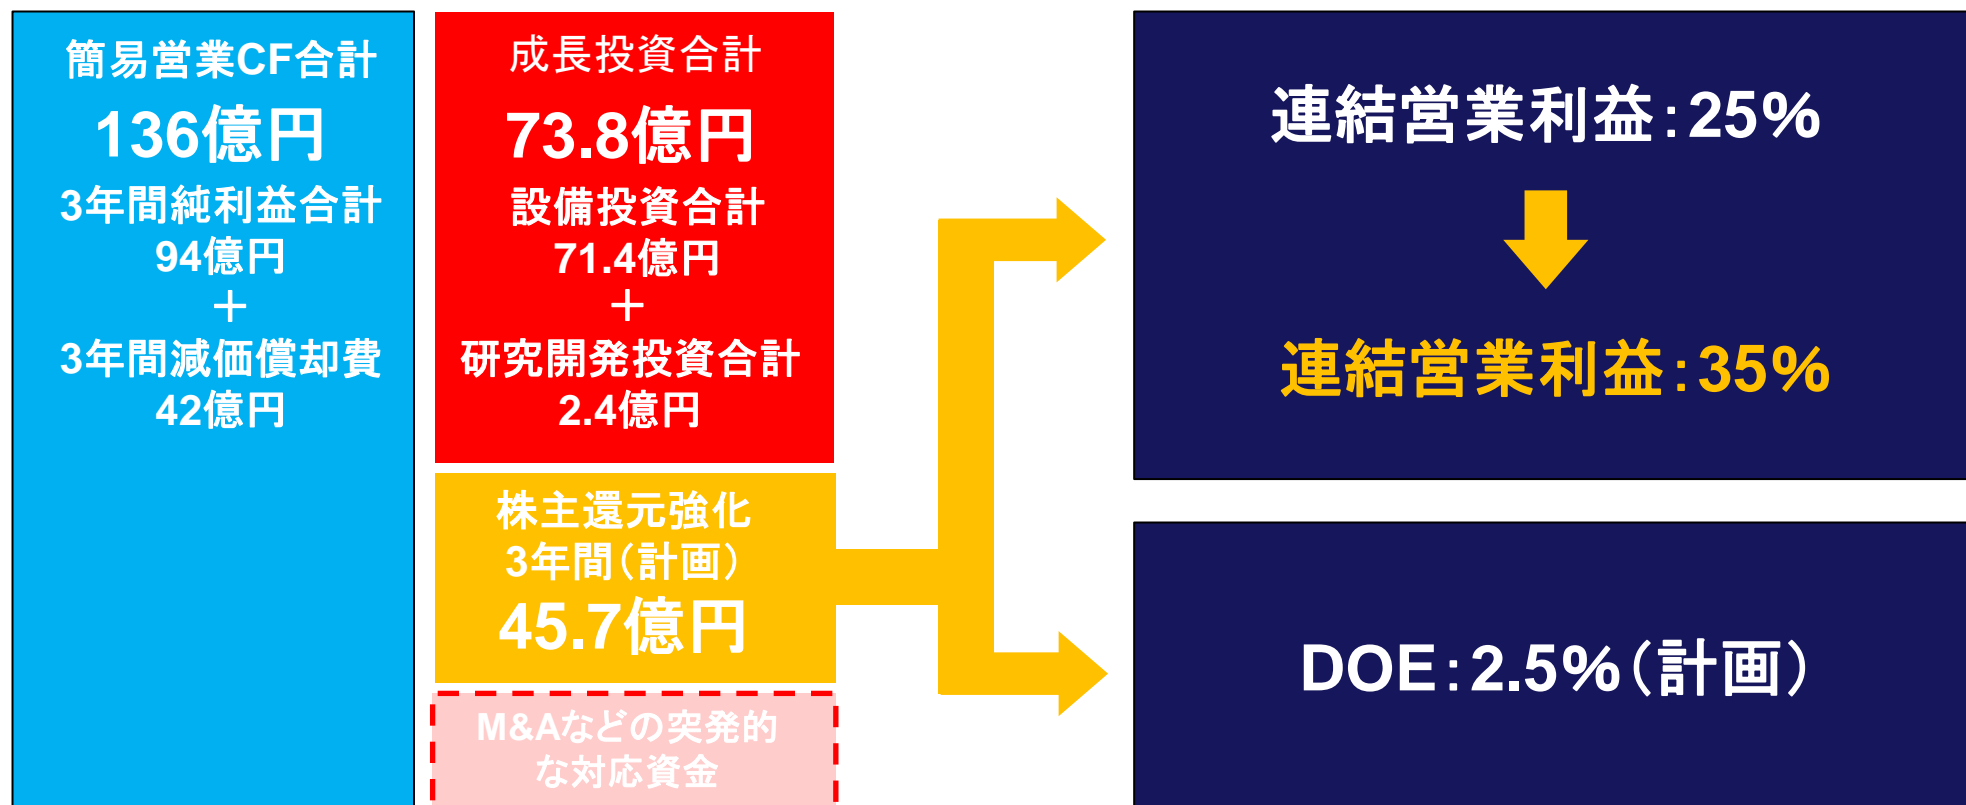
簡易営業CF合計
136億円
3年間純利益合計
94億円
＋
3年間減価償却費
42億円

成長投資合計
73.8億円
設備投資合計
71.4億円
＋
研究開発投資合計
2.4億円

株主還元強化
3年間（計画）
45.7億円

M&Aなどの突発的な対応資金

連結営業利益：25%

連結営業利益：35%

DOE：2.5%（計画）